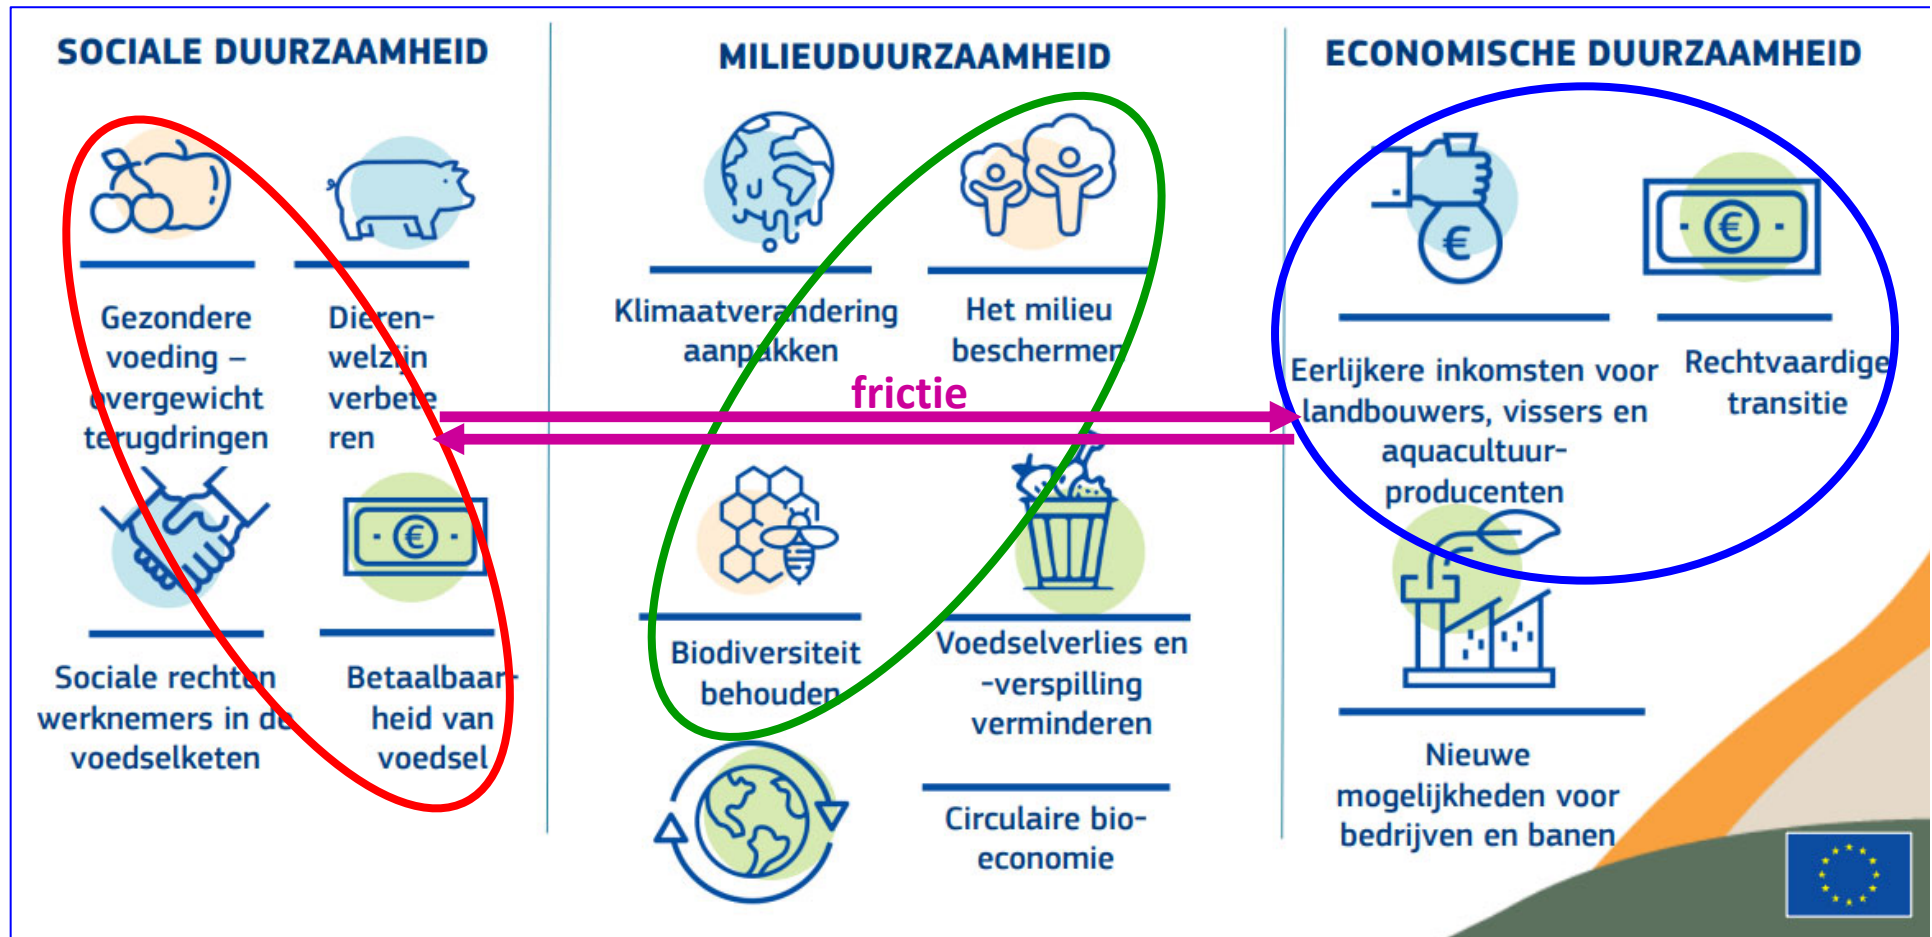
SOCIALE DUURZAAMHEID

Gezondere voeding – overgewicht terugdringen

Dierenwelzijn verbeteren

Sociale rechten werknemers in de voedselketen

Betaalbaarheid van voedsel

MILIEUDUURZAAMHEID

Klimaatverandering aanpakken

Het milieu beschermen

frictie

Biodiversiteit behouden

Voedselverlies en -verspilling verminderen

Circulaire bio-economie

ECONOMISCHE DUURZAAMHEID

Eerlijkere inkomsten voor landbouwers, vissers en aquacultuurproducenten

Rechtvaardige transitie

Nieuwe mogelijkheden voor bedrijven en banen